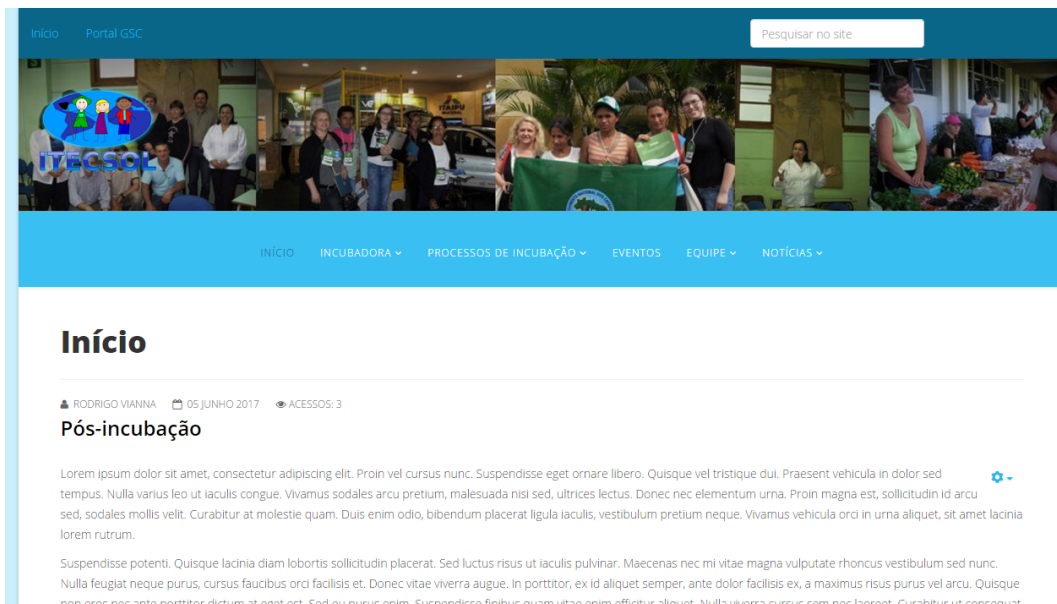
Início Portal GSC

Pesquisar no site

ITECSOL

INÍCIO INCUBADORA PROCESSOS DE INCUBAÇÃO EVENTOS EQUIPE NOTÍCIAS

Início

RODRIGO VIANNA 05 JUNHO 2017 ACESSOS: 3

Pós-incubação

Lorem ipsum dolor sit amet, consectetur adipiscing elit. Proin vel cursus nunc. Suspendisse eget ornare libero. Quisque vel tristique dui. Praesent vehicula in dolor sed tempus. Nulla varius leo ut iaculis congue. Vivamus sodales arcu pretium, malesuada nisi sed, ultrices lectus. Donec nec elementum urna. Proin magna est, sollicitudin id arcu sed, sodales mollis velit. Curabitur at molestie quam. Duis enim odio, bibendum placerat ligula iaculis, vestibulum pretium neque. Vivamus vehicula orci in urna aliquet, sit amet lacinia lorem rutrum.

Suspendisse potenti. Quisque lacinia diam lobortis sollicitudin placerat. Sed luctus risus ut iaculis pulvinar. Maecenas nec mi vitae magna vulputate rhoncus vestibulum sed nunc. Nulla feugiat neque purus, cursus faucibus orci facilisis et. Donec vitae viverra augue. In porttitor, ex id aliquet semper, ante dolor facilisis ex, a maximus risus purus vel arcu. Quisque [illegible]